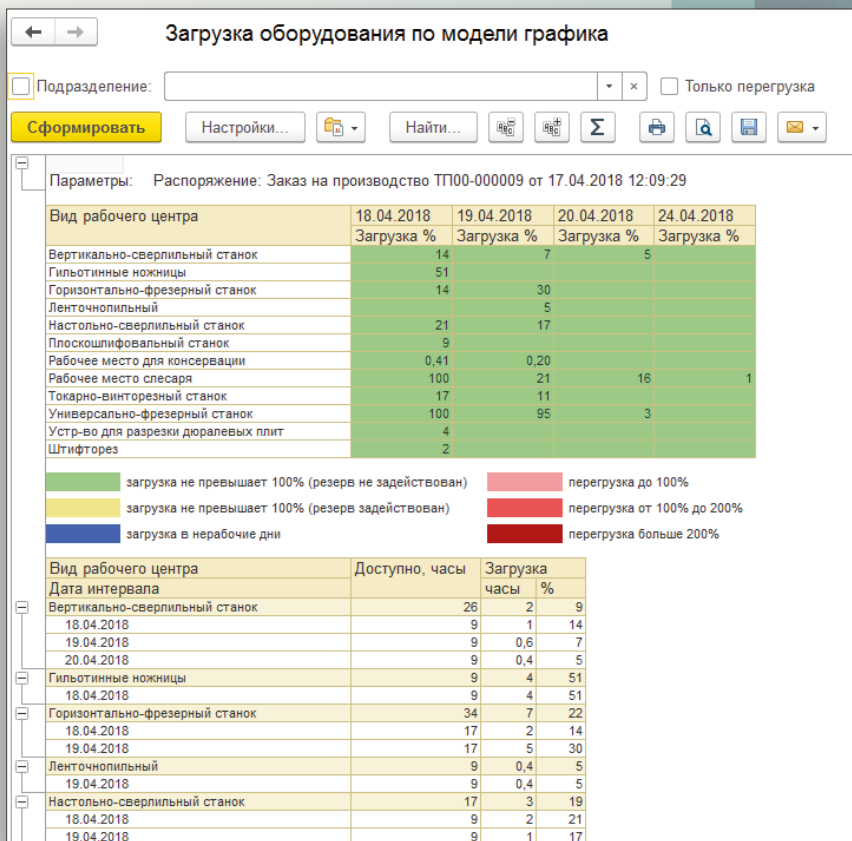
Загрузка оборудования по модели графика

Подразделение:

Только перегрузка

Сформировать

Настройки...

Найти...

Параметры: Распоряжение: Заказ на производство ТП00-000009 от 17.04.2018 12:09:29

| Вид рабочего центра | 18.04.2018 | 19.04.2018 | 20.04.2018 | 24.04.2018 |
|---|---|---|---|---|
| | Загрузка % | Загрузка % | Загрузка % | Загрузка % |
| Вертикально-сверлильный станок | 14 | 7 | 5 | |
| Гильотинные ножницы | 51 | | | |
| Горизонтально-фрезерный станок | 14 | 30 | | |
| Ленточнопильный | | 5 | | |
| Настольно-сверлильный станок | 21 | 17 | | |
| Плоскошлифовальный станок | 9 | | | |
| Рабочее место для консервации | 0,41 | 0,20 | | |
| Рабочее место слесаря | 100 | 21 | 16 | 1 |
| Токарно-винторезный станок | 17 | 11 | | |
| Универсально-фрезерный станок | 100 | 95 | 3 | |
| Устр-во для разрезки дюралевых плит | 4 | | | |
| Штифторез | 2 | | | |

загрузка не превышает 100% (резерв не задействован)

перегрузка до 100%

загрузка не превышает 100% (резерв задействован)

перегрузка от 100% до 200%

загрузка в нерабочие дни

перегрузка больше 200%

| Вид рабочего центра | Доступно, часы | Загрузка | |
|---|---|---|---|
| Дата интервала | | часы | % |
| Вертикально-сверлильный станок | 26 | 2 | 9 |
| 18.04.2018 | 9 | 1 | 14 |
| 19.04.2018 | 9 | 0,6 | 7 |
| 20.04.2018 | 9 | 0,4 | 5 |
| Гильотинные ножницы | 9 | 4 | 51 |
| 18.04.2018 | 9 | 4 | 51 |
| Горизонтально-фрезерный станок | 34 | 7 | 22 |
| 18.04.2018 | 17 | 2 | 14 |
| 19.04.2018 | 17 | 5 | 30 |
| Ленточнопильный | 9 | 0,4 | 5 |
| 19.04.2018 | 9 | 0,4 | 5 |
| Настольно-сверлильный станок | 17 | 3 | 19 |
| 18.04.2018 | 9 | 2 | 21 |
| 19.04.2018 | 9 | 1 | 17 |